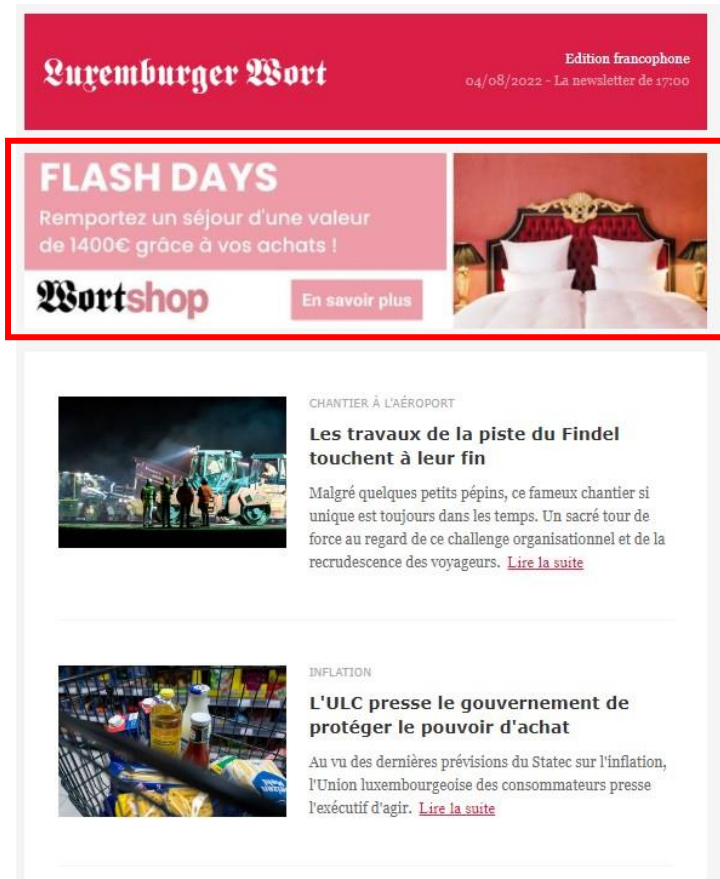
Luxemburger Wort

Edition francophone
04/08/2022 - La newsletter de 17:00

FLASH DAYS
Remportez un séjour d'une valeur de 1400€ grâce à vos achats !

Wortshop

En savoir plus

CHANTIER À L'AÉROPORT

Les travaux de la piste du Findel touchent à leur fin

Malgré quelques petits pépins, ce fameux chantier si unique est toujours dans les temps. Un sacré tour de force au regard de ce challenge organisationnel et de la recrudescence des voyageurs. Lire la suite

INFLATION

L'ULC presse le gouvernement de protéger le pouvoir d'achat

Au vu des dernières prévisions du Statec sur l'inflation, l'Union luxembourgeoise des consommateurs presse l'exécutif d'agir. Lire la suite